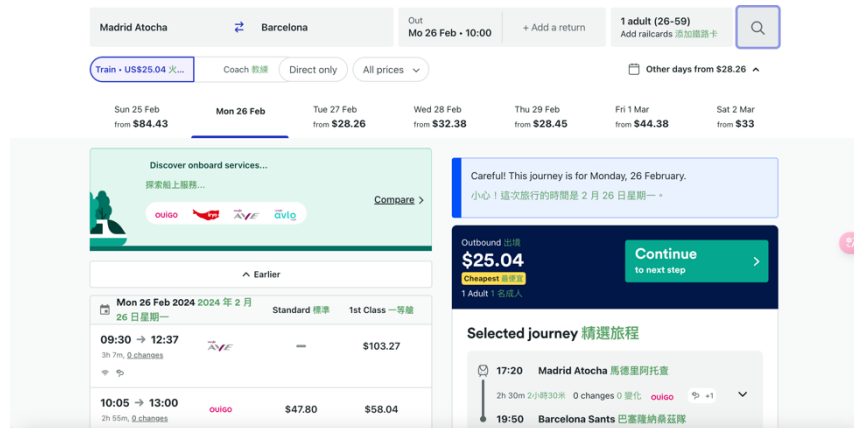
Madrid Atocha
Barcelona
Out
Mo 26 Feb • 10:00
+ Add a return
1 adult (26-59)
Add railcards 添加鐵路卡

Train • US$25.04 火...
Coach 教練
Direct only
All prices
Other days from $28.26

| Sun 25 Feb from $84.43 | Mon 26 Feb | Tue 27 Feb from $28.26 | Wed 28 Feb from $32.38 | Thu 29 Feb from $28.45 | Fri 1 Mar from $44.38 | Sat 2 Mar from $33 |
|---|---|---|---|---|---|---|

Discover onboard services...
探索船上服務...
ouigo
AVE
avlo
Compare

Earlier

Mon 26 Feb 2024 2024 年 2 月 26 日星期一
Standard 標準
1st Class 一等艙

09:30 → 12:37
3h 7m, 0 changes
AVE
—
$103.27

10:05 → 13:00
2h 55m, 0 changes
ouigo
$47.80
$58.04

Careful! This journey is for Monday, 26 February.
小心！這次旅行的時間是 2 月 26 日星期一。

Outbound 出境
$25.04
Cheapest 最便宜
1 Adult 1 名成人
Continue
to next step

Selected journey 精選旅程
17:20 Madrid Atocha 馬德里阿托查
2h 30m 2小時30米 0 changes 0 變化 ouigo +1
19:50 Barcelona Sants 巴塞隆納桑茲隊